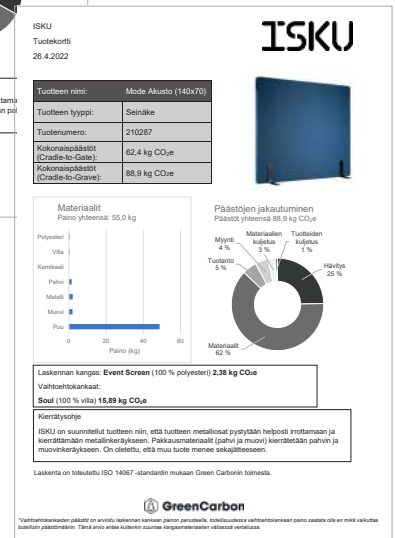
tama
n pä

ISKU
Tuotekortti
26.4.2022

ISKU

| Tuotteen nimi: | Mode Akusto (140x70) |
|---|---|
| Tuotteen tyyppi: | Seinäke |
| Tuotenumero: | 210287 |
| Kokonaispäästöt (Cradle-to-Gate): | 62,4 kg $CO_2e$ |
| Kokonaispäästöt (Cradle-to-Grave): | 88,9 kg $CO_2e$ |

Materiaalit
Paino yhteensä: 55,0 kg

Polyesteri
Villa
Kemikaali
Pahvi
Metalli
Muovi
Puu

0 20 40 60
Paino (kg)

Päästöjen jakautuminen
Päästöt yhteensä 88,9 kg $CO_2e$

Myynti 4 %
Materiaalien kuljetus 3 %
Tuotteiden kuljetus 1 %
Tuotanto 5 %
Hävitys 25 %
Materiaalit 62 %

Laskennan kangas: **Event Screen** (100 % polyesteri) **2,38 kg $CO_2e$**
Vaihtoehtokankaat:
**Soul** (100 % villa) **15,89 kg $CO_2e$**

Kierrätysohje
ISKU on suunnitellut tuotteen niin, että tuotteen metalliosat pystytään helposti irrottamaan ja kierrättämään metallinkeräykseen. Pakkausmateriaalit (pahvi ja muovi) kierrätetään pahvin ja muovinkeräykseen. On oletettu, että muu tuote menee sekajätteeseen.

Laskenta on toteutettu ISO 14067 -standardin mukaan Green Carbonin toimesta.

GreenCarbon

*Vaihtoehtokankaiden päästöt on arvioitu laskennan kankaan painon perusteella, todellisuudessa vaihtoehtokankaan paino saattaa olla eri mikä vaikuttaa todelliseen päästömäärään. Tämä arvio antaa kuitenkin suuntaa kangasmateriaalien väliseksi vertailuksi.